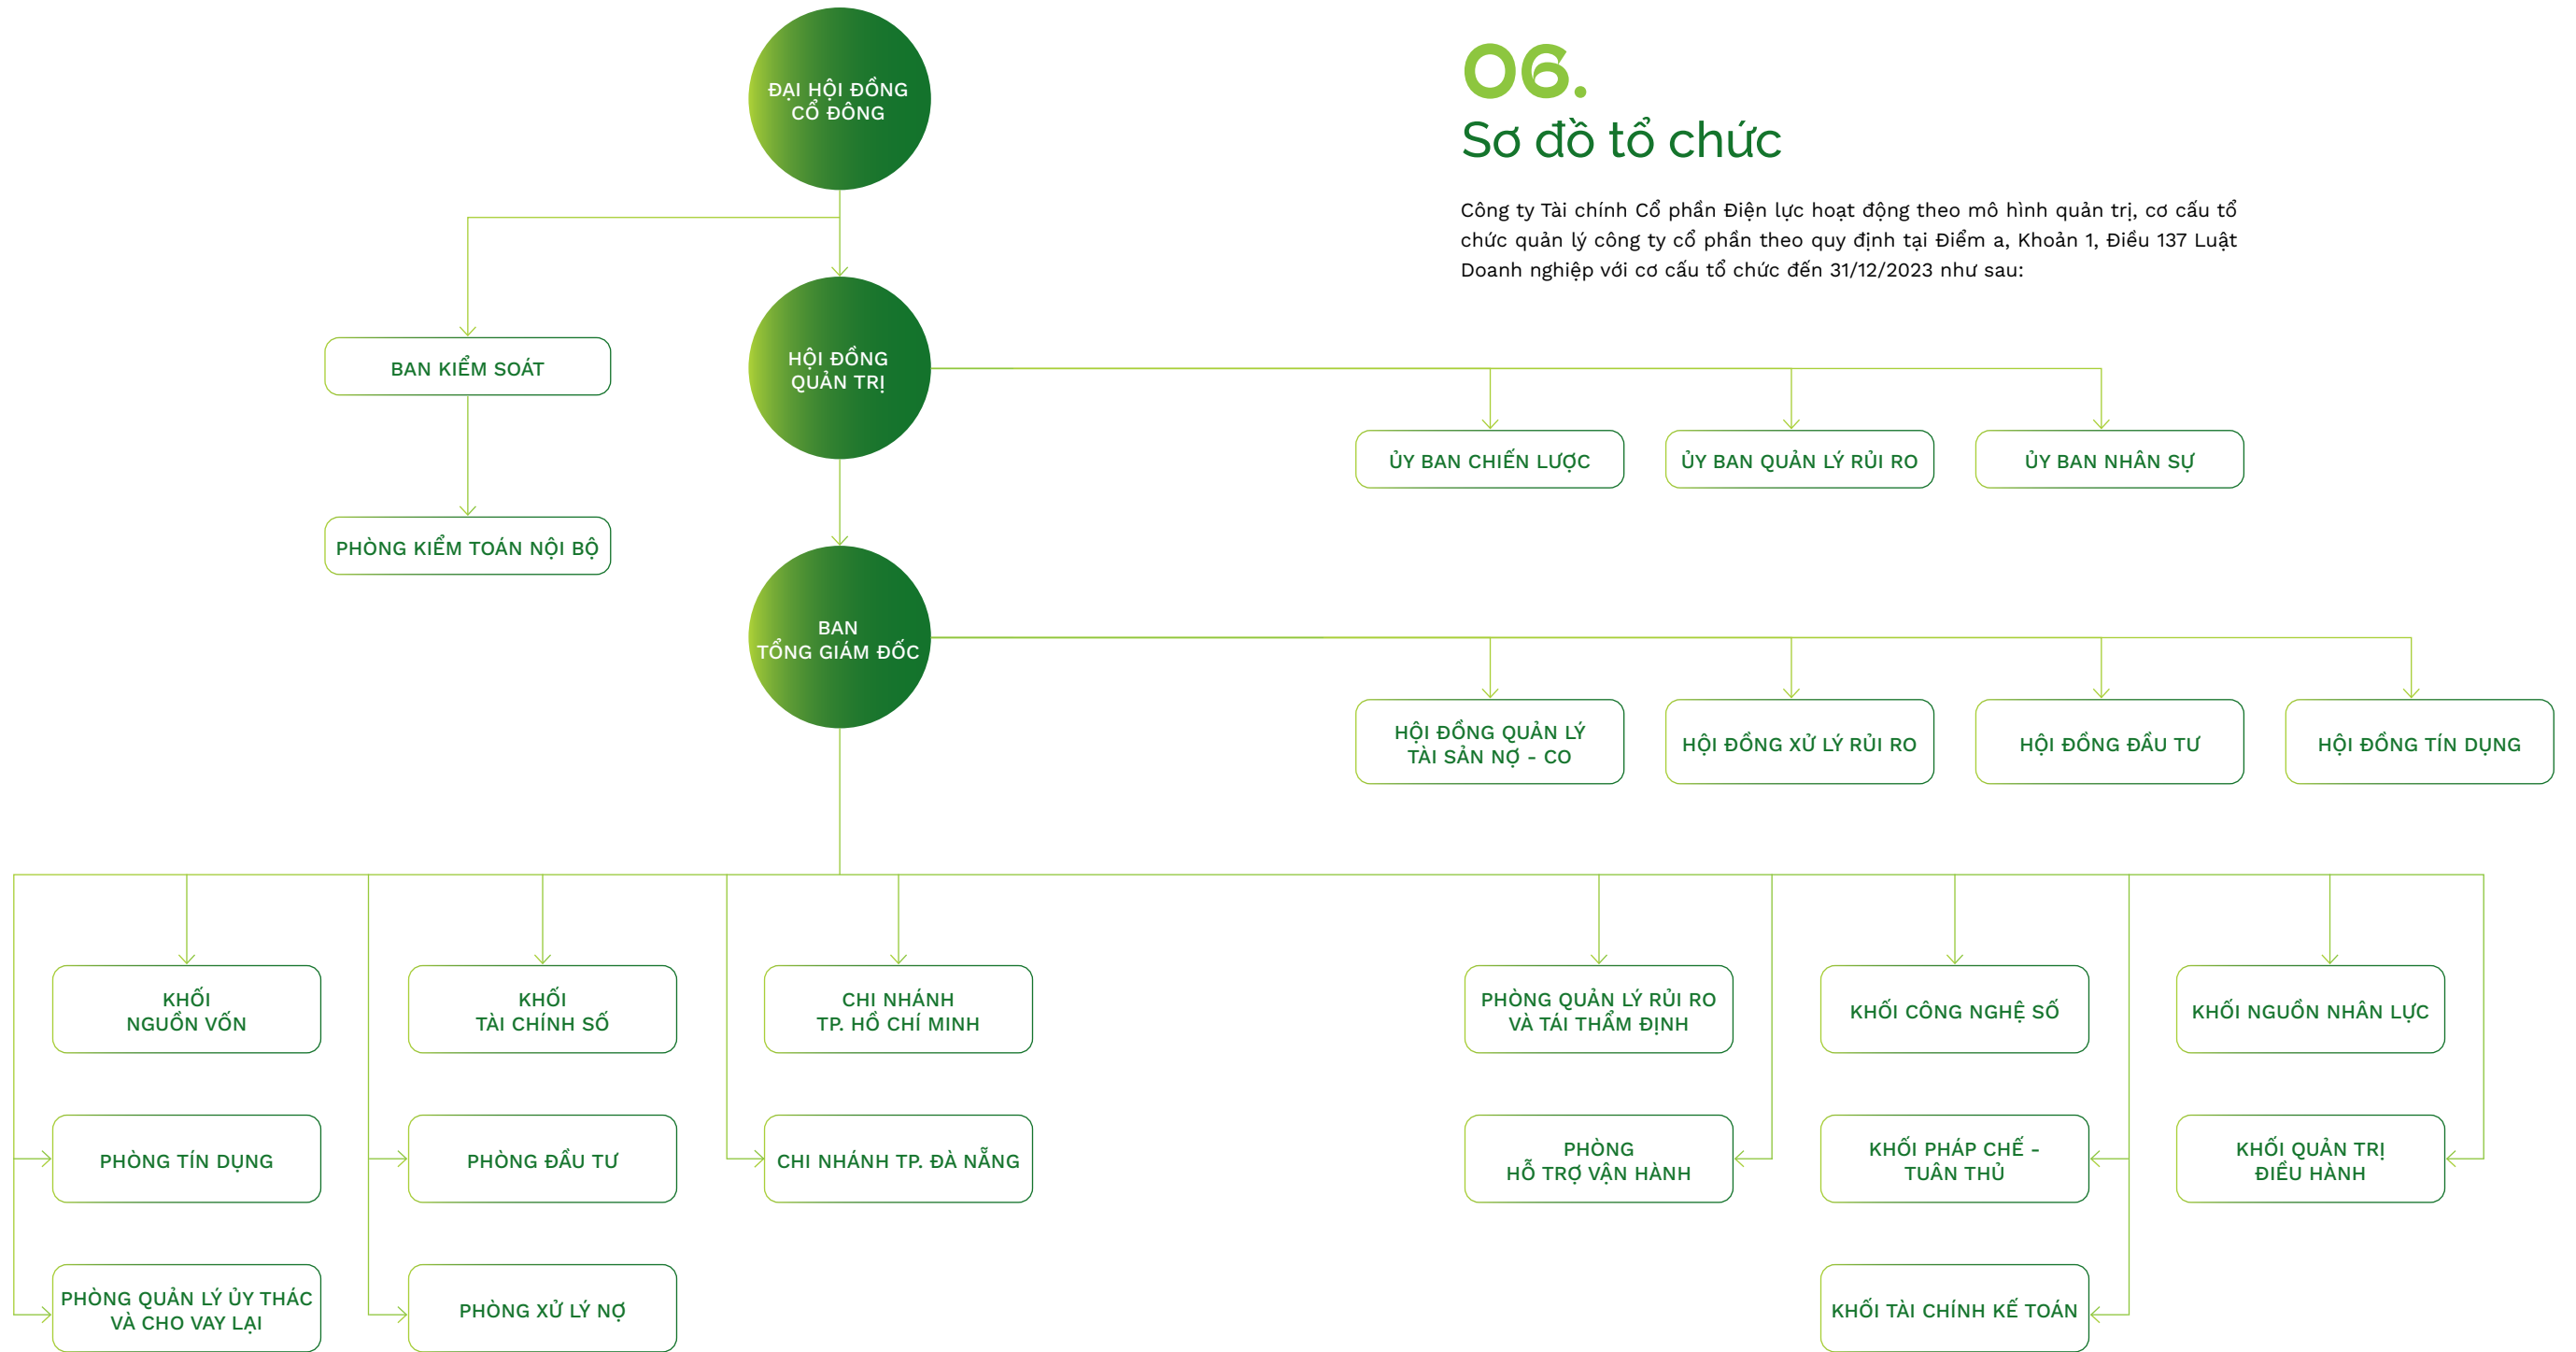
06.

Sơ đồ tổ chức

Công ty Tài chính Cổ phần Điện lực hoạt động theo mô hình quản trị, cơ cấu tổ chức quản lý công ty cổ phần theo quy định tại Điểm a, Khoản 1, Điều 137 Luật Doanh nghiệp với cơ cấu tổ chức đến 31/12/2023 như sau:

ĐẠI HỘI ĐỒNG CỔ ĐÔNG

BAN KIỂM SOÁT

PHÒNG KIỂM TOÁN NỘI BỘ

HỘI ĐỒNG QUẢN TRỊ

ỦY BAN CHIẾN LƯỢC

ỦY BAN QUẢN LÝ RỦI RO

ỦY BAN NHÂN SỰ

BAN TỔNG GIÁM ĐỐC

HỘI ĐỒNG QUẢN LÝ TÀI SẢN NỢ - CO

HỘI ĐỒNG XỬ LÝ RỦI RO

HỘI ĐỒNG ĐẦU TƯ

HỘI ĐỒNG TÍN DỤNG

KHỐI NGUỒN VỐN

PHÒNG TÍN DỤNG

PHÒNG QUẢN LÝ ỦY THÁC VÀ CHO VAY LẠI

KHỐI TÀI CHÍNH SỐ

PHÒNG ĐẦU TƯ

PHÒNG XỬ LÝ NỢ

CHI NHÁNH TP. HỒ CHÍ MINH

CHI NHÁNH TP. ĐÀ NẴNG

PHÒNG QUẢN LÝ RỦI RO VÀ TÁI THẨM ĐỊNH

PHÒNG HỖ TRỢ VẬN HÀNH

KHỐI CÔNG NGHỆ SỐ

KHỐI PHÁP CHẾ - TUÂN THỦ

KHỐI TÀI CHÍNH KẾ TOÁN

KHỐI NGUỒN NHÂN LỰC

KHỐI QUẢN TRỊ ĐIỀU HÀNH